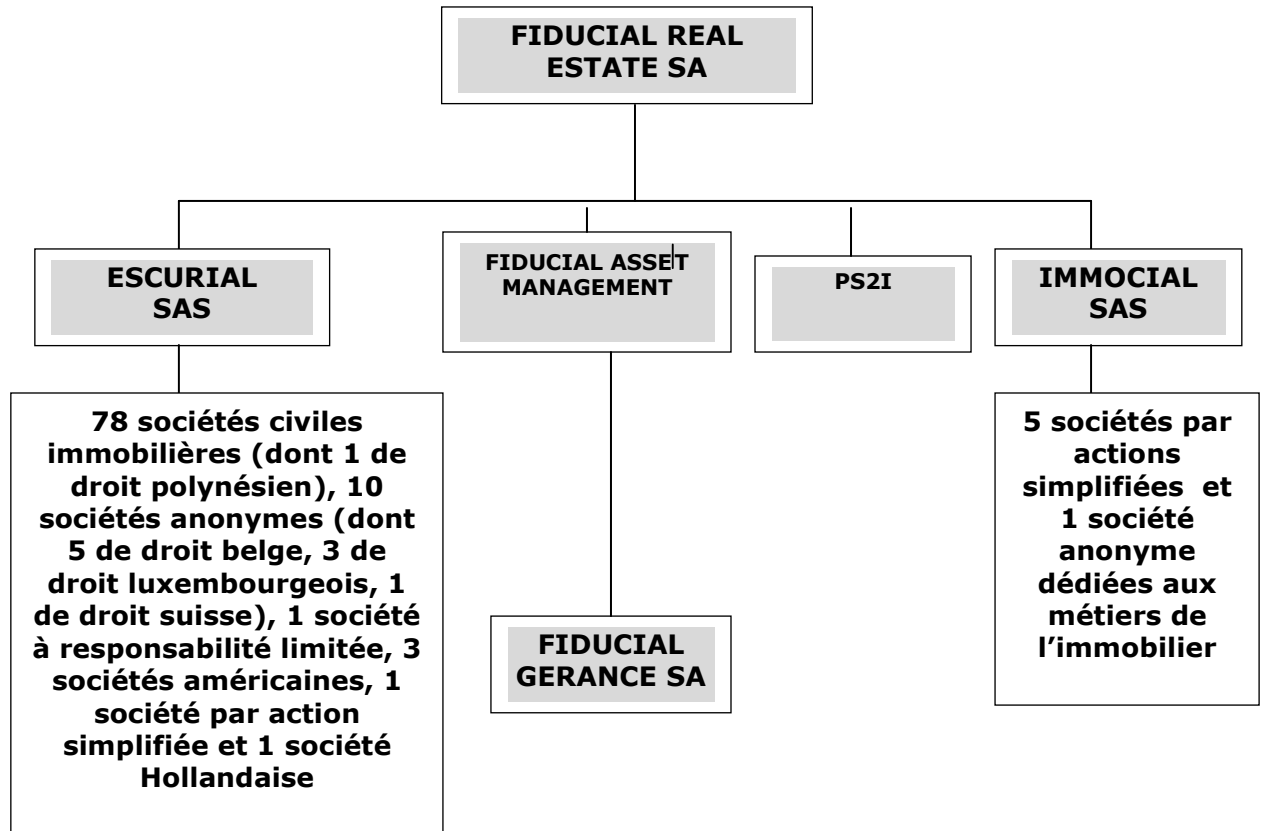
FIDUCIAL REAL ESTATE SA

ESCURIAL SAS

FIDUCIAL ASSET MANAGEMENT

PS2I

IMMOCIAL SAS

78 sociétés civiles immobilières (dont 1 de droit polynésien), 10 sociétés anonymes (dont 5 de droit belge, 3 de droit luxembourgeois, 1 de droit suisse), 1 société à responsabilité limitée, 3 sociétés américaines, 1 société par action simplifiée et 1 société Hollandaise

FIDUCIAL GERANCE SA

5 sociétés par actions simplifiées et 1 société anonyme dédiées aux métiers de l'immobilier